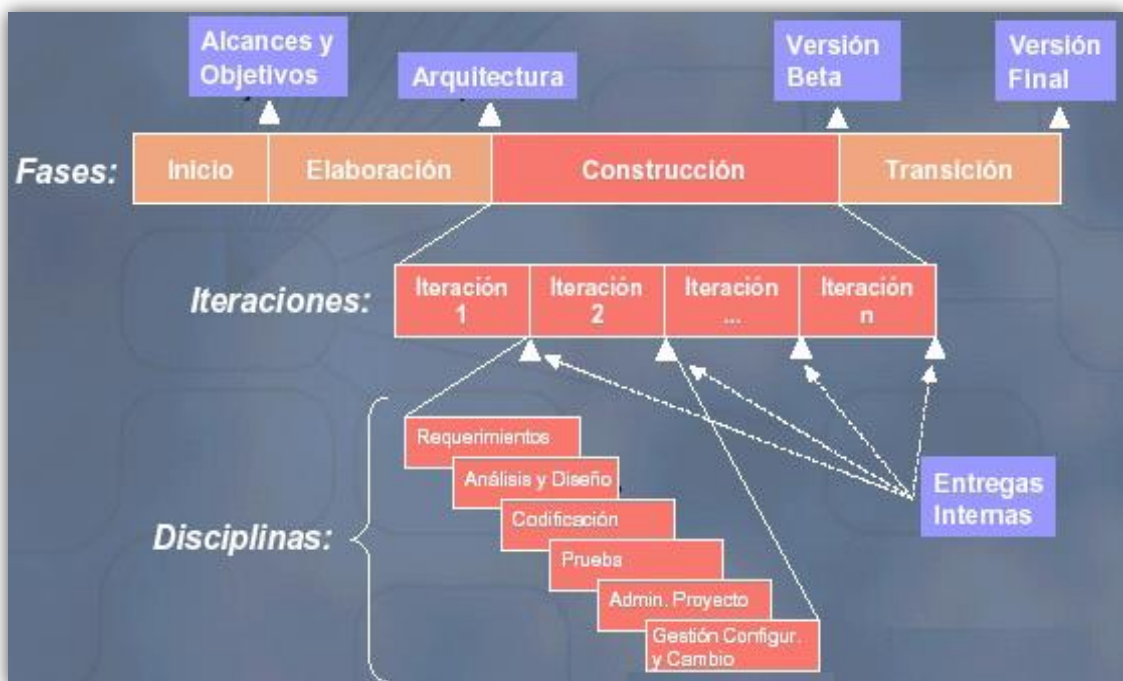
Alcances y Objetivos

Arquitectura

Versión Beta

Versión Final

Fases:

Inicio

Elaboración

Construcción

Transición

Iteraciones:

Iteración 1

Iteración 2

Iteración ...

Iteración n

Disciplinas:

Requerimientos

Análisis y Diseño

Codificación

Prueba

Admin. Proyecto

Gestión Configur. y Cambio

Entregas Internas